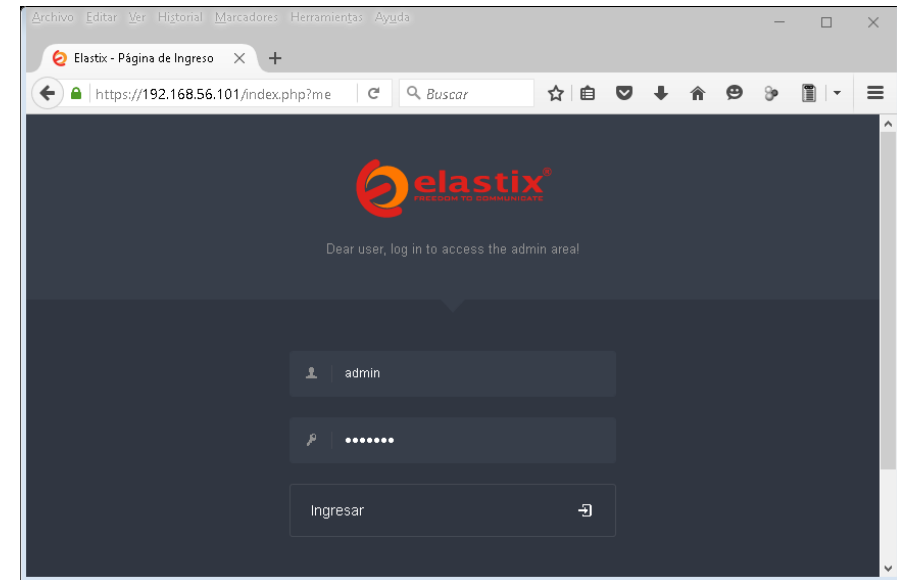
Archivo Editar Ver Historial Marcadores Herramientas Ayuda

Elastix - Página de Ingreso

https://192.168.56.101/index.php?me

Buscar

elastix
FREEDOM TO COMMUNICATE

Dear user, log in to access the admin area!

admin

•••••••

Ingresar